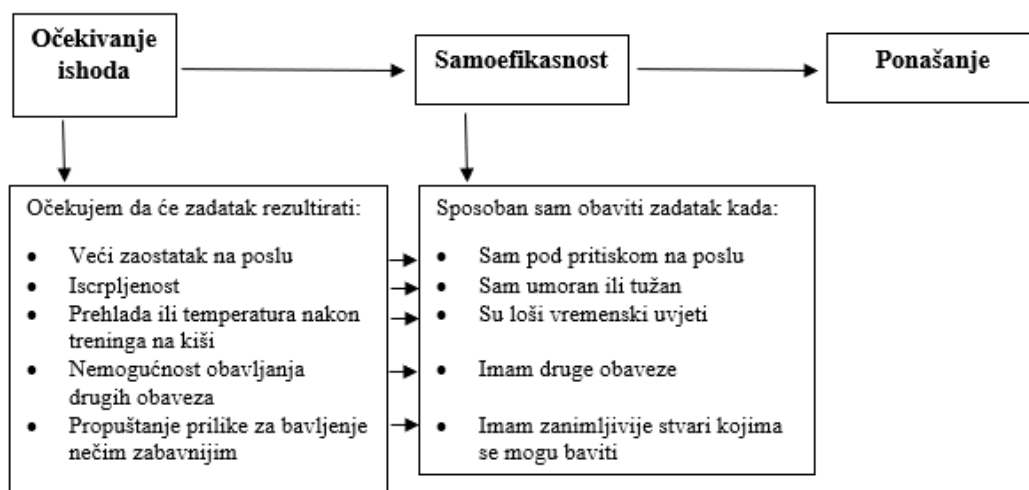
Očekivanje ishoda

Samoefikasnost

Ponašanje

Očekujem da će zadatak rezultirati:

- Veći zaostatak na poslu
- Iscrpljenost
- Prehlada ili temperatura nakon treninga na kiši
- Nemogućnost obavljanja drugih obaveza
- Propuštanje prilike za bavljenje nečim zabavnijim

Sposoban sam obaviti zadatak kada:

- Sam pod pritiskom na poslu
- Sam umoran ili tužan
- Su loši vremenski uvjeti
- Imam druge obaveze
- Imam zanimljivije stvari kojima se mogu baviti